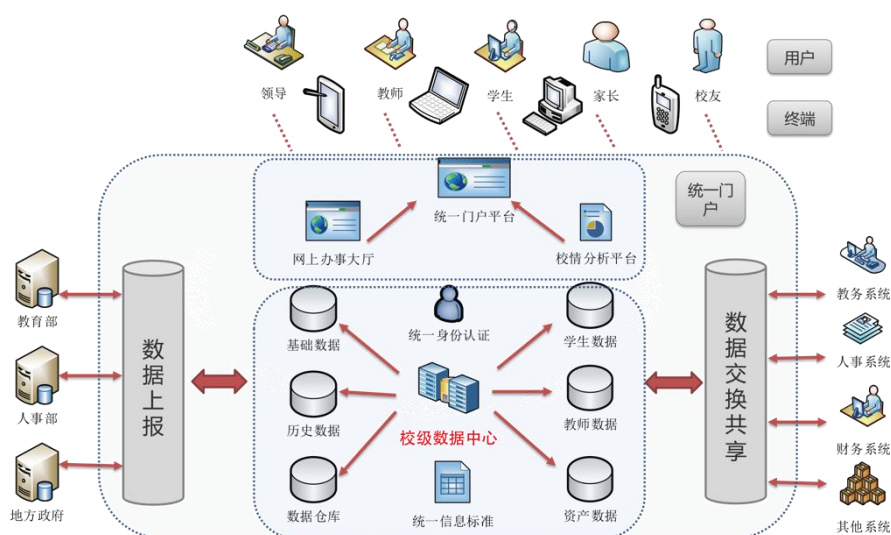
领导
教师
学生
家长
校友
用户
终端

统一门户
统一门户平台
网上办事大厅
校情分析平台

教育部
人事部
地方政府

数据上报

基础数据
统一身份认证
学生数据
历史数据
校级数据中心
教师数据
数据仓库
统一信息标准
资产数据

数据交换共享

教务系统
人事系统
财务系统
其他系统